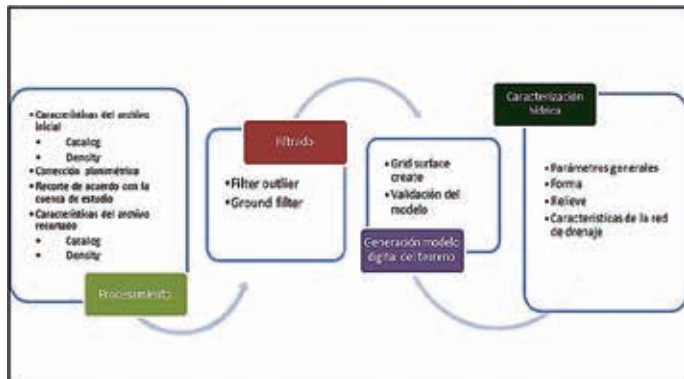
• Características del archivo inicial
• Catalog
• Density
• Corrección planimétrica
• Recorte de acuerdo con la cuenca de estudio
• Características del archivo recortado
• Catalog
• Density

Procesamiento

Filtrado

• Filter outlier
• Ground filter

• Grid surface create
• Validación del modelo

Generación modelo digital del terreno

Caracterización hídrica

• Parámetros generales
• Forma
• Relieve
• Características de la red de drenaje